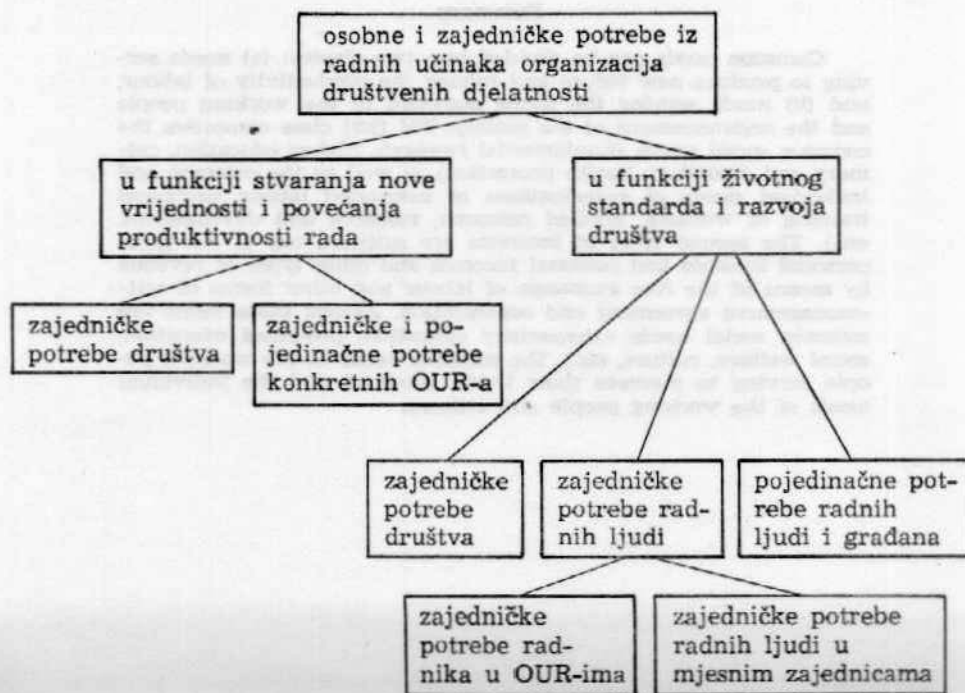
osobne i zajedničke potrebe iz radnih učinaka organizacija društvenih djelatnosti

u funkciji stvaranja nove vrijednosti i povećanja produktivnosti rada

u funkciji životnog standarda i razvoja društva

zajedničke potrebe društva

zajedničke i pojedinačne potrebe konkretnih OUR-a

zajedničke potrebe društva

zajedničke potrebe radnih ljudi

pojedinačne potrebe radnih ljudi i građana

zajedničke potrebe radnika u OUR-ima

zajedničke potrebe radnih ljudi u mjesnim zajednicama